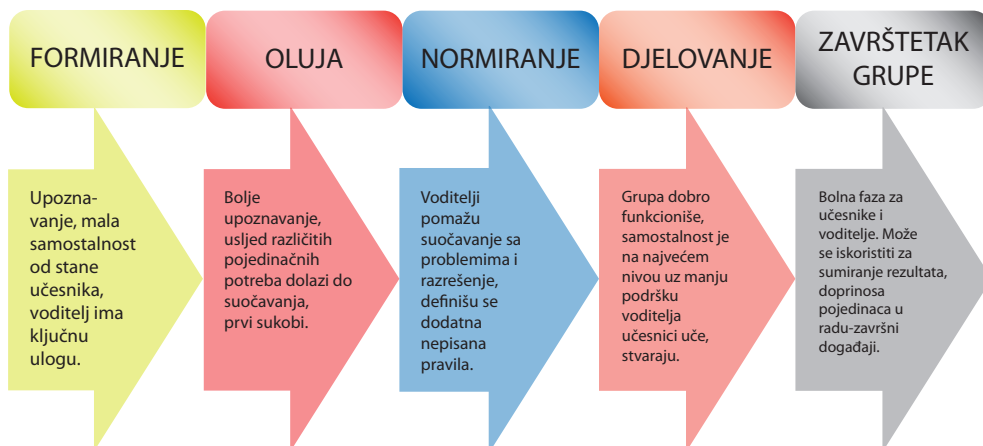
FORMIRANJE

OLUJA

NORMIRANJE

DJELOVANJE

ZAVRŠTETAK GRUPE

Upoznavanje, mala samostalnost od stane učesnika, voditelj ima ključnu ulogu.

Bolje upoznavanje, usljed različitih pojedinačnih potreba dolazi do suočavanja, prvi sukobi.

Voditelji pomažu suočavanje sa problemima i razrešenje, definišu se dodatna nepisana pravila.

Grupa dobro funkcioniše, samostalnost je na najvećem nivou uz manju podršku voditelja učesnici uče, stvaraju.

Bolna faza za učesnike i voditelje. Može se iskoristiti za sumiranje rezultata, doprinosa pojedinaca u radu-završni događaji.